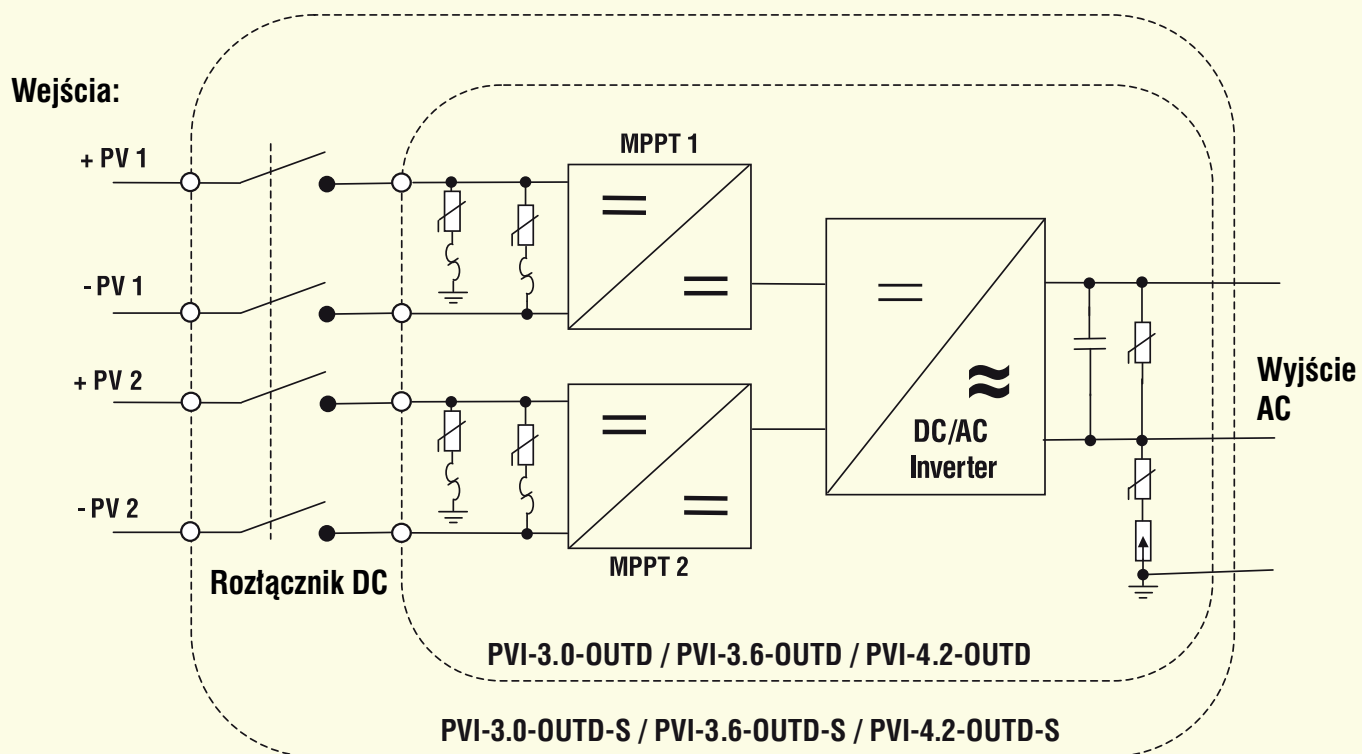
Wejścia:

+ PV 1

- PV 1

+ PV 2

- PV 2

Rozłącznik DC

MPPT 1

=

=

=

=

MPPT 2

=

≈

DC/AC Inverter

Wyjście AC

PVI-3.0-OUTD / PVI-3.6-OUTD / PVI-4.2-OUTD

PVI-3.0-OUTD-S / PVI-3.6-OUTD-S / PVI-4.2-OUTD-S